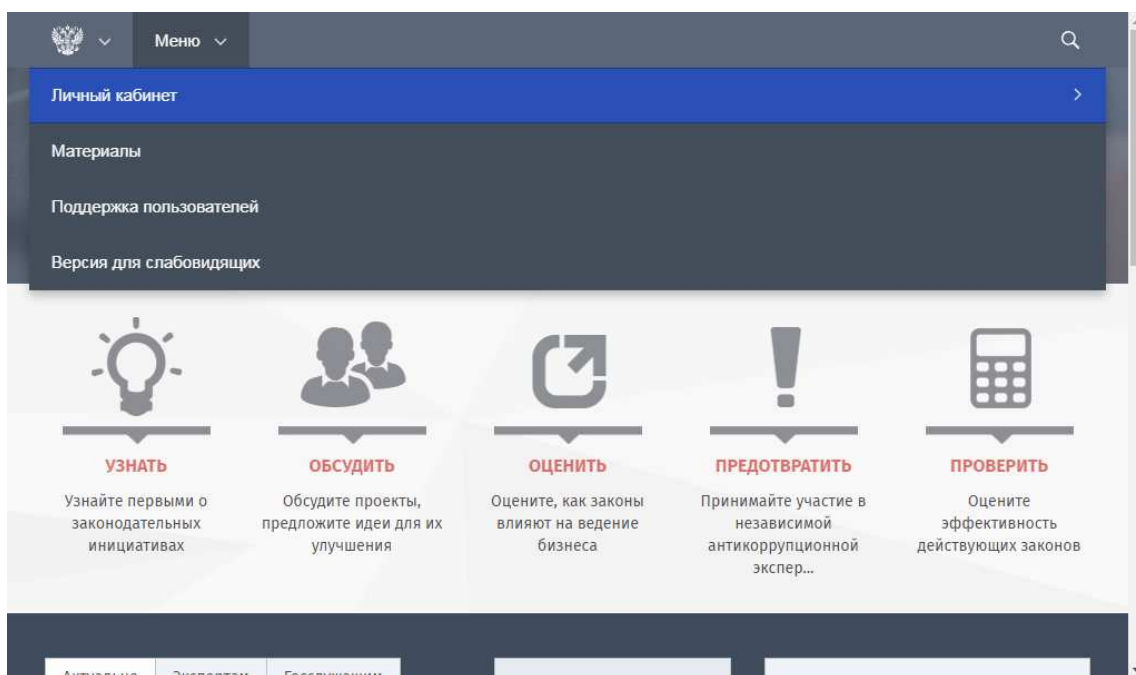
Меню

Личный кабинет

Материалы

Поддержка пользователей

Версия для слабовидящих

УЗНАТЬ

Узнайте первыми о законодательных инициативах

ОБСУДИТЬ

Обсудите проекты, предложите идеи для их улучшения

ОЦЕНИТЬ

Оцените, как законы влияют на ведение бизнеса

ПРЕДОТВРАТИТЬ

Принимайте участие в независимой антикоррупционной экспер...

ПРОВЕРИТЬ

Оцените эффективность действующих законов

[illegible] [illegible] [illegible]